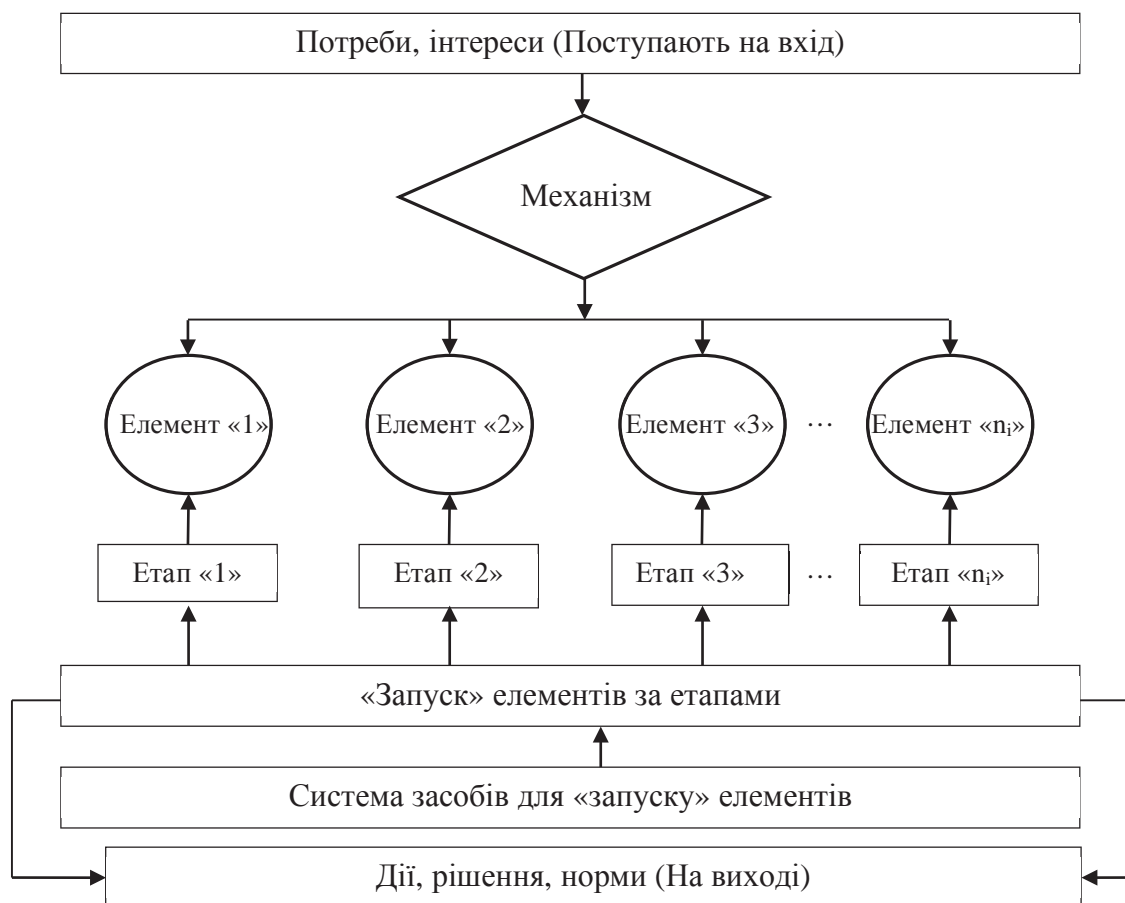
Потреби, інтереси (Поступають на вхід)

Механізм

Елемент «1»

Елемент «2»

Елемент «3»

…

Елемент «$n_i$»

Етап «1»

Етап «2»

Етап «3»

…

Етап «$n_i$»

«Запуск» елементів за етапами

Система засобів для «запуску» елементів

Дії, рішення, норми (На виході)